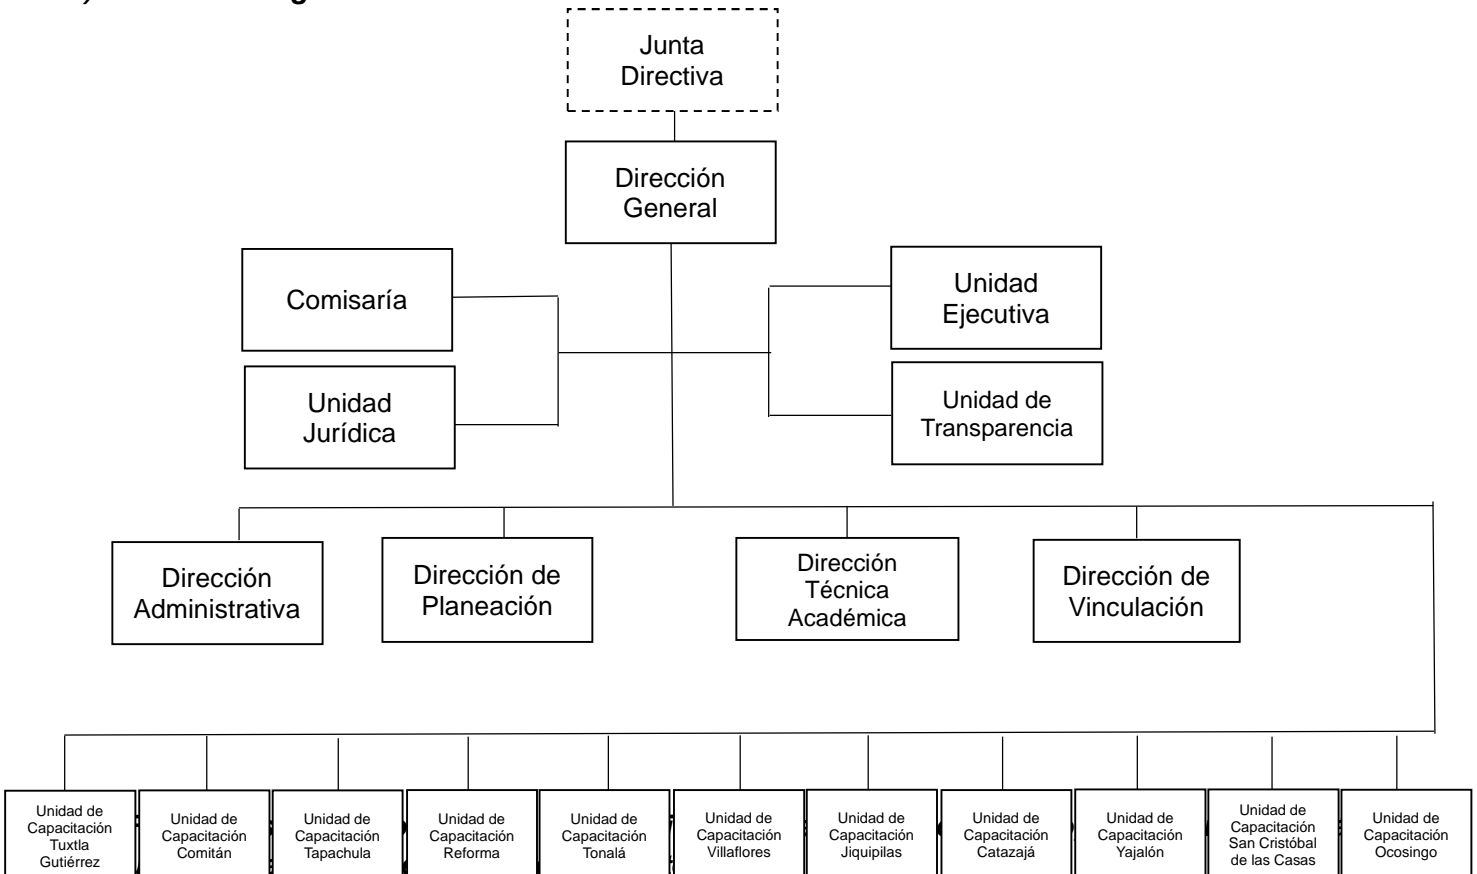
Junta Directiva

Dirección General

Comisaría

Unidad Jurídica

Unidad Ejecutiva

Unidad de Transparencia

Dirección Administrativa

Dirección de Planeación

Dirección Técnica Académica

Dirección de Vinculación

Unidad de Capacitación Tuxtla Gutiérrez

Unidad de Capacitación Comitán

Unidad de Capacitación Tapachula

Unidad de Capacitación Reforma

Unidad de Capacitación Tonalá

Unidad de Capacitación Villaflores

Unidad de Capacitación Jiquipilas

Unidad de Capacitación Catazajá

Unidad de Capacitación Yajalón

Unidad de Capacitación San Cristóbal de las Casas

Unidad de Capacitación Ocosingo